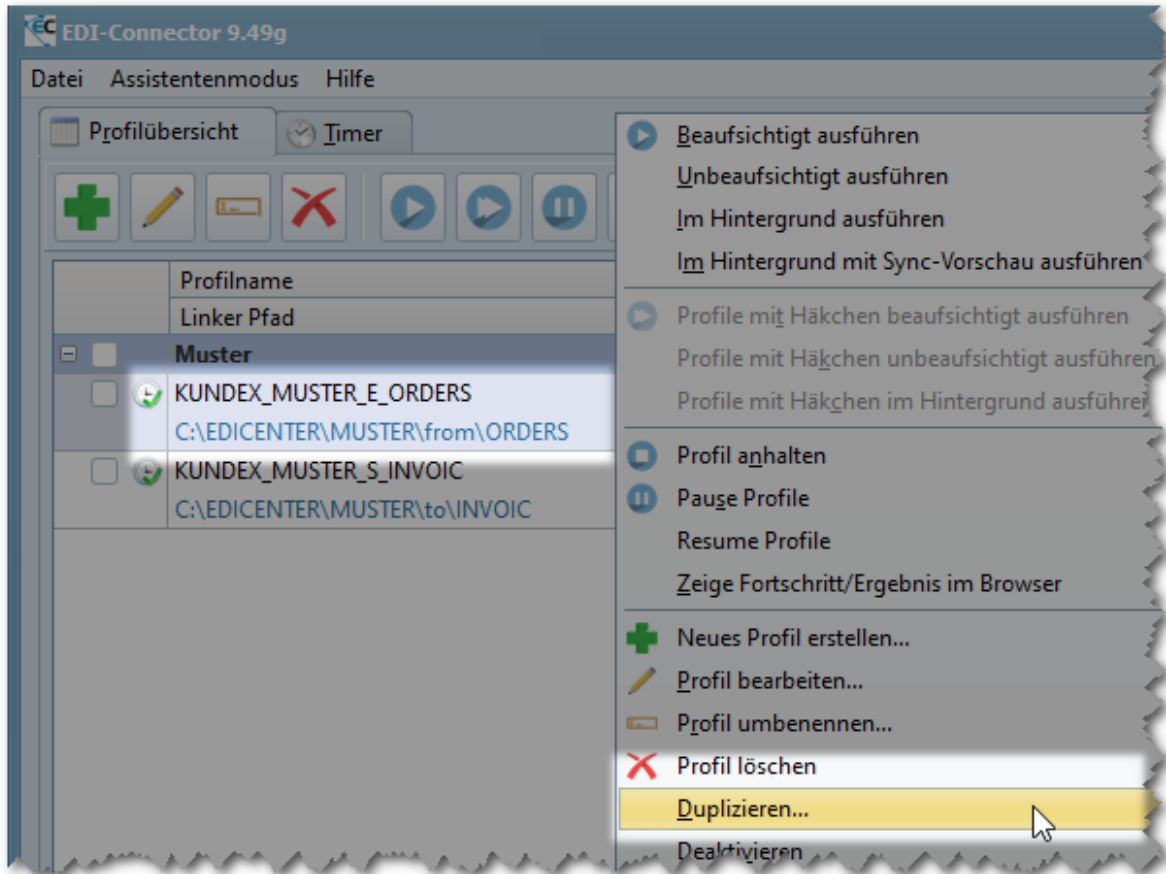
EDI-Connector 9.49g

Datei Assistentenmodus Hilfe

Profilübersicht Timer

Profilname
Linker Pfad

Muster
KUNDEX_MUSTER_E_ORDERS
C:\EDICENTER\MUSTER\from\ORDERS
KUNDEX_MUSTER_S_INVOIC
C:\EDICENTER\MUSTER\to\INVOIC

Beaufsichtigt ausführen
Unbeaufsichtigt ausführen
Im Hintergrund ausführen
Im Hintergrund mit Sync-Vorschau ausführen
Profile mit Häkchen beaufsichtigt ausführen
Profile mit Häkchen unbeaufsichtigt ausführen
Profile mit Häkchen im Hintergrund ausführe
Profil anhalten
Pause Profile
Resume Profile
Zeige Fortschritt/Ergebnis im Browser
Neues Profil erstellen...
Profil bearbeiten...
Profil umbenennen...
Profil löschen
Duplizieren...
Deaktivieren